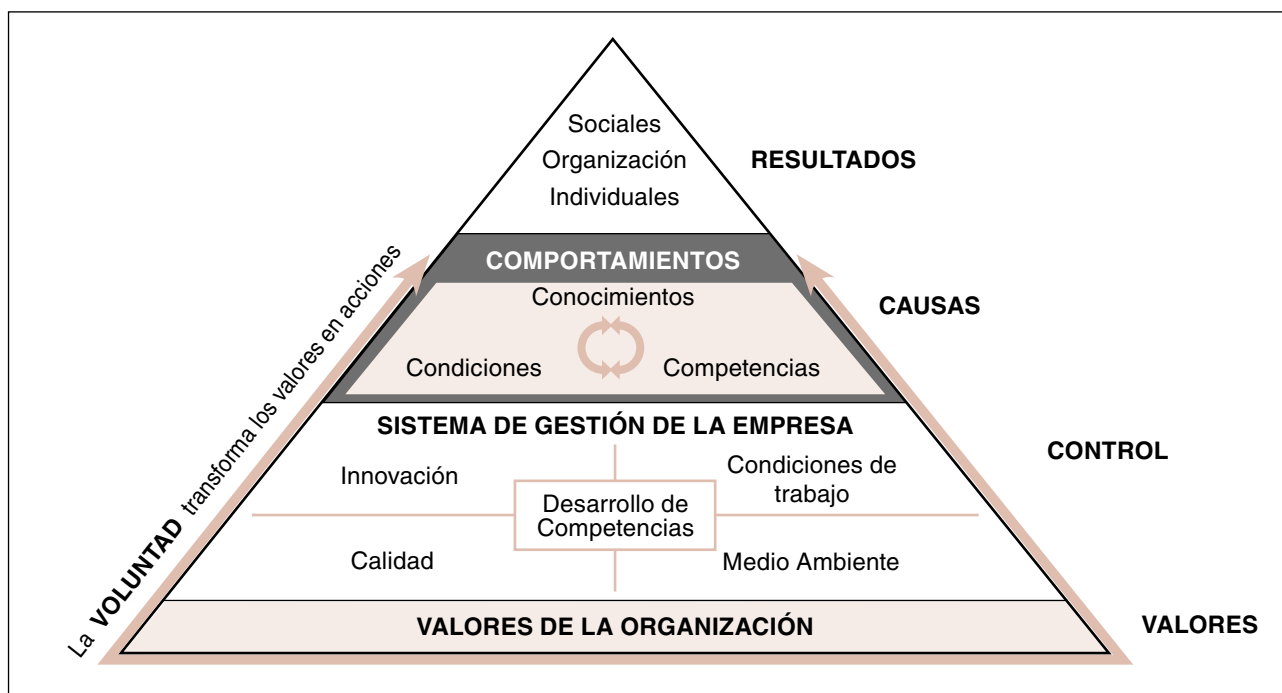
Sociales
Organización
Individuales

RESULTADOS

COMPORTAMIENTOS

Conocimientos

Condiciones

Competencias

CAUSAS

SISTEMA DE GESTIÓN DE LA EMPRESA

Innovación

Condiciones de trabajo

Desarrollo de Competencias

Calidad

Medio Ambiente

CONTROL

VALORES DE LA ORGANIZACIÓN

VALORES

La VOLUNTAD transforma los valores en acciones